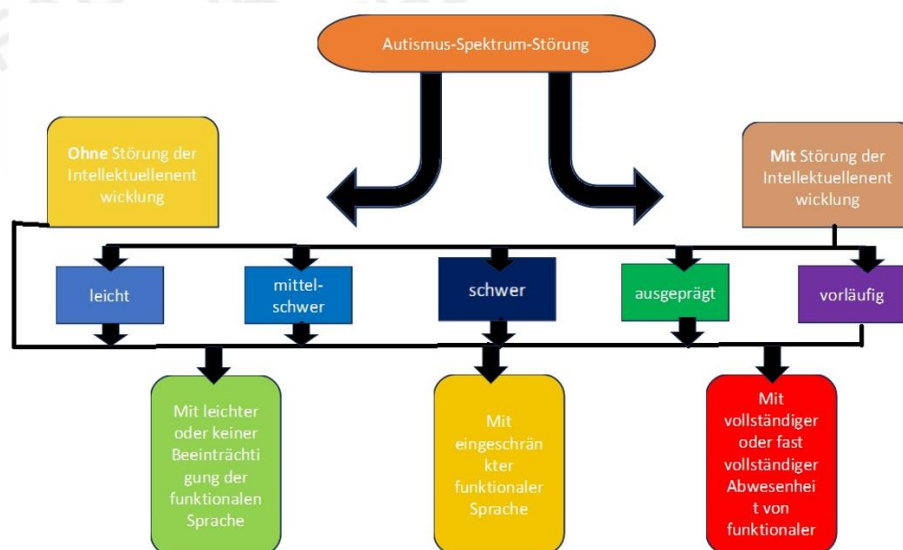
Autismus-Spektrum-Störung

**Ohne** Störung der Intellektuellenent wicklung

**Mit** Störung der Intellektuellenent wicklung

leicht

mittel-schwer

schwer

ausgeprägt

vorläufig

Mit leichter oder keiner Beeinträchti gung der funktionalen Sprache

Mit eingeschrän kter funktionaler Sprache

Mit vollständiger oder fast vollständiger Abwesenhei t von funktionaler